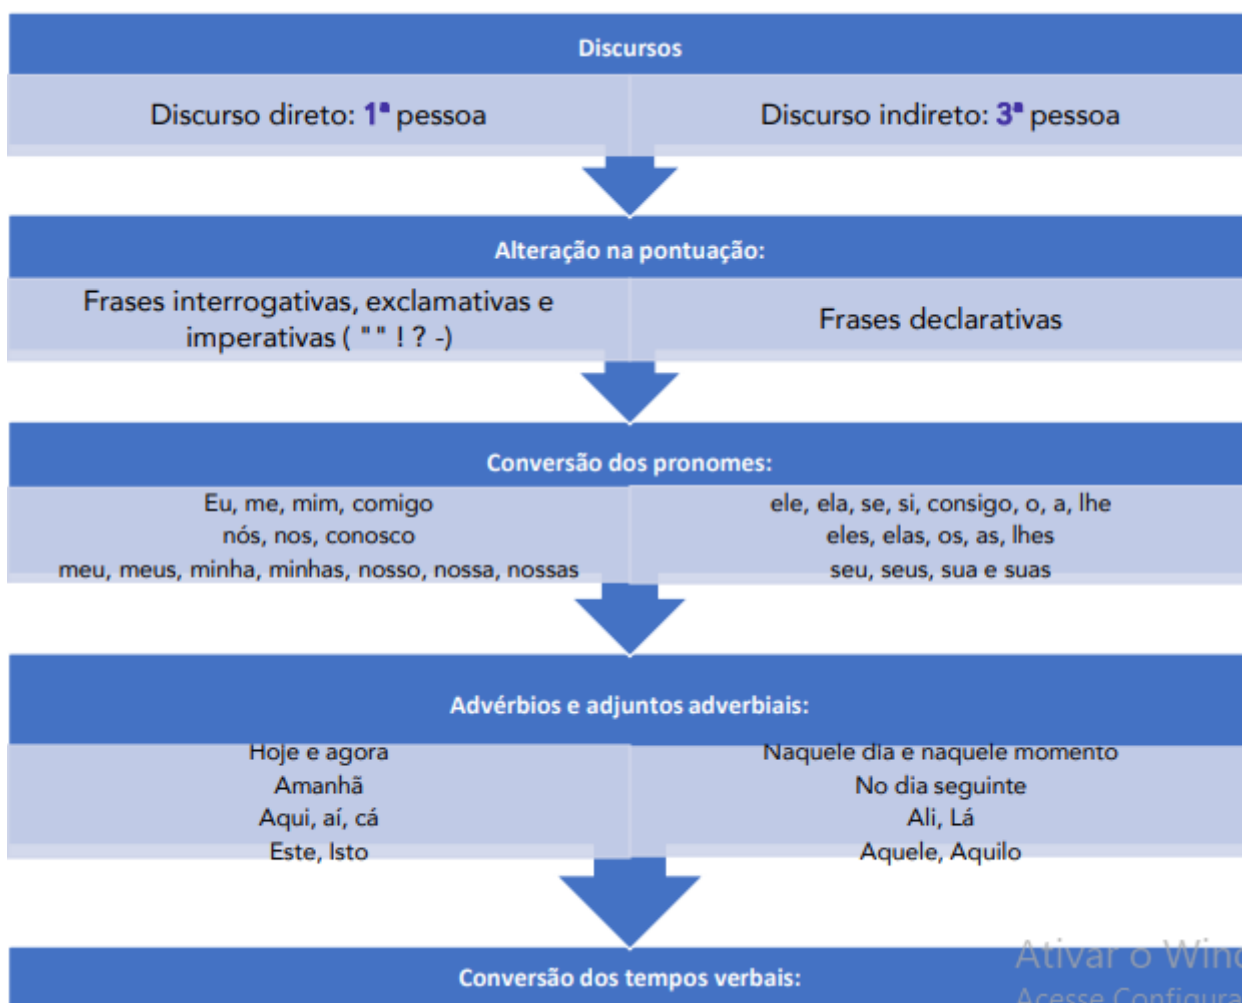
Discursos

Discurso direto: 1ª pessoa

Discurso indireto: 3ª pessoa

Alteração na pontuação:

Frases interrogativas, exclamativas e imperativas ( "" ! ? -)

Frases declarativas

Conversão dos pronomes:

Eu, me, mim, comigo
nós, nos, conosco
meu, meus, minha, minhas, nosso, nossa, nossas

ele, ela, se, si, consigo, o, a, lhe
eles, elas, os, as, lhes
seu, seus, sua e suas

Advérbios e adjuntos adverbiais:

Hoje e agora
Amanhã
Aqui, aí, cá
Este, Isto

Naquele dia e naquele momento
No dia seguinte
Ali, Lá
Aquele, Aquilo

Conversão dos tempos verbais:

Ativar o Win
Acesse Configura